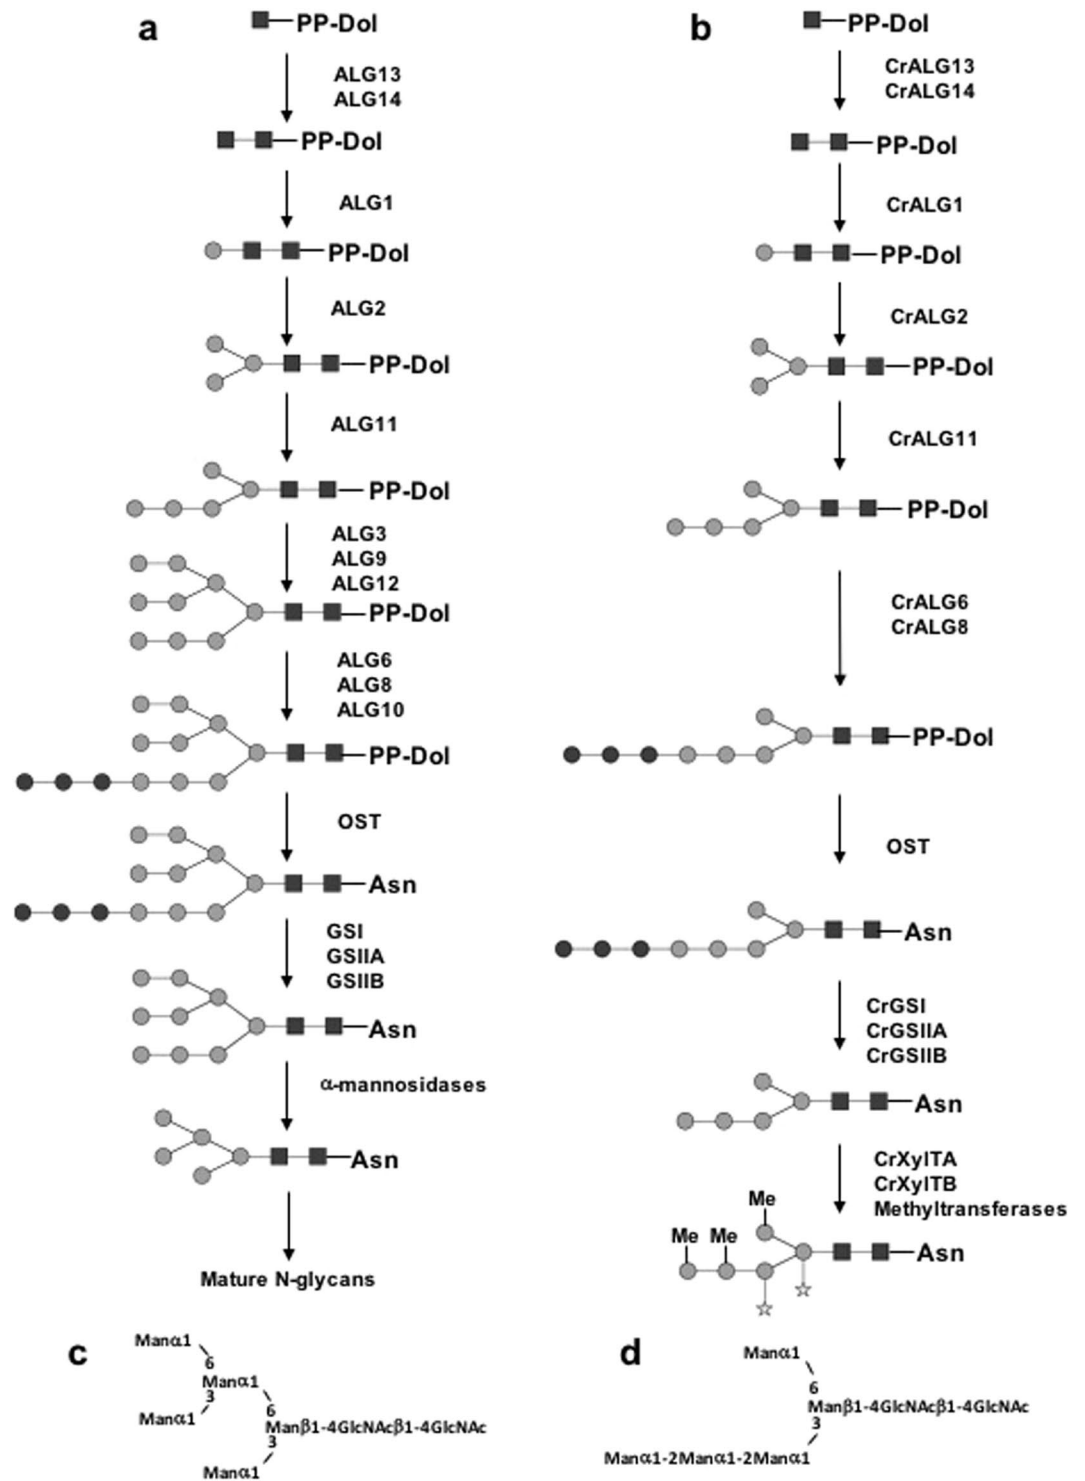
a

PP-Dol

ALG13
ALG14

PP-Dol

ALG1

PP-Dol

ALG2

PP-Dol

ALG11

PP-Dol

ALG3
ALG9
ALG12

PP-Dol

ALG6
ALG8
ALG10

PP-Dol

OST

Asn

GSI
GSIIA
GSIIB

Asn

α-mannosidases

Asn

Mature N-glycans

b

PP-Dol

CrALG13
CrALG14

PP-Dol

CrALG1

PP-Dol

CrALG2

PP-Dol

CrALG11

PP-Dol

CrALG6
CrALG8

PP-Dol

OST

Asn

CrGSI
CrGSIIA
CrGSIIB

Asn

CrXylTA
CrXylTB
Methyltransferases

Me Me Me

Asn

c

Manα1
6
Manα1
3
Manα1
6
Manβ1-4GlcNAcβ1-4GlcNAc
3
Manα1

d

Manα1
6
Manβ1-4GlcNAcβ1-4GlcNAc
3
Manα1-2Manα1-2Manα1